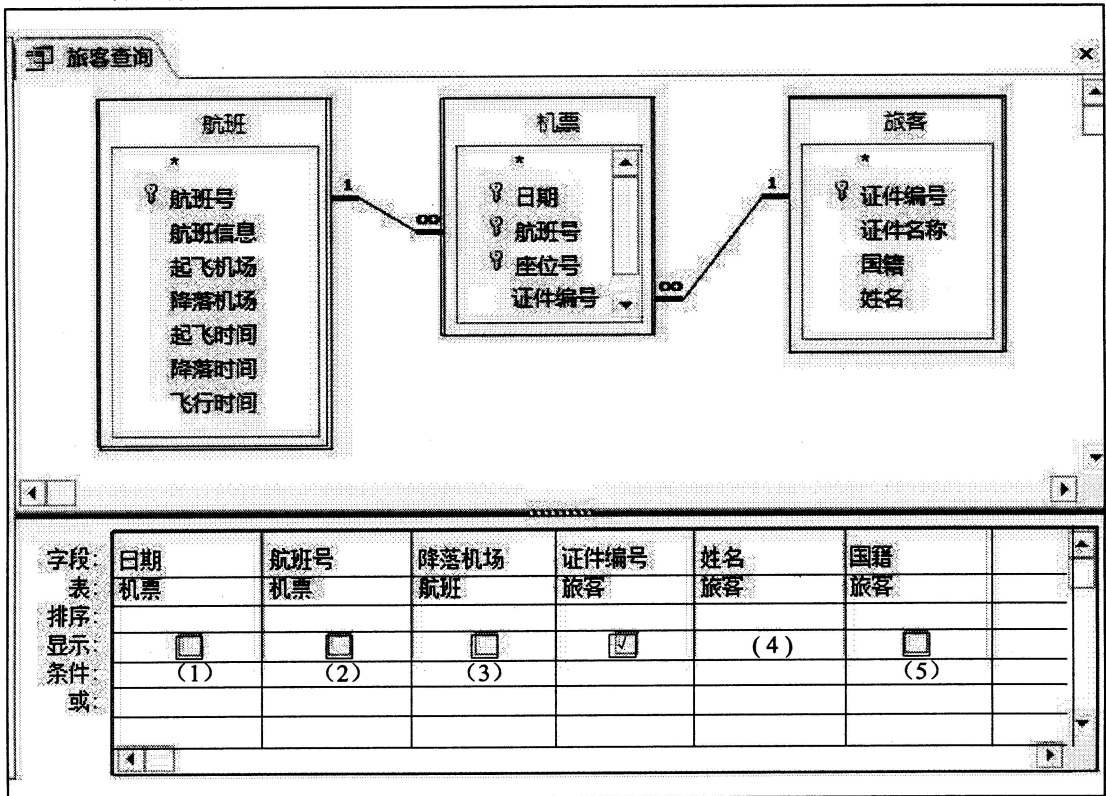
旅客查询

航班
*
航班号
航班信息
起飞机场
降落机场
起飞时间
降落时间
飞行时间

1
∞

机票
*
日期
航班号
座位号
证件编号

∞
1

旅客
*
证件编号
证件名称
国籍
姓名

| 字段: | 日期 | 航班号 | 降落机场 | 证件编号 | 姓名 | 国籍 |
|---|---|---|---|---|---|---|
| 表: | 机票 | 机票 | 航班 | 旅客 | 旅客 | 旅客 |
| 排序: | | | | | | |
| 显示: | ☐ | ☐ | ☐ | ☑ | (4) | ☐ |
| 条件: | (1) | (2) | (3) | | | (5) |
| 或: | | | | | | |